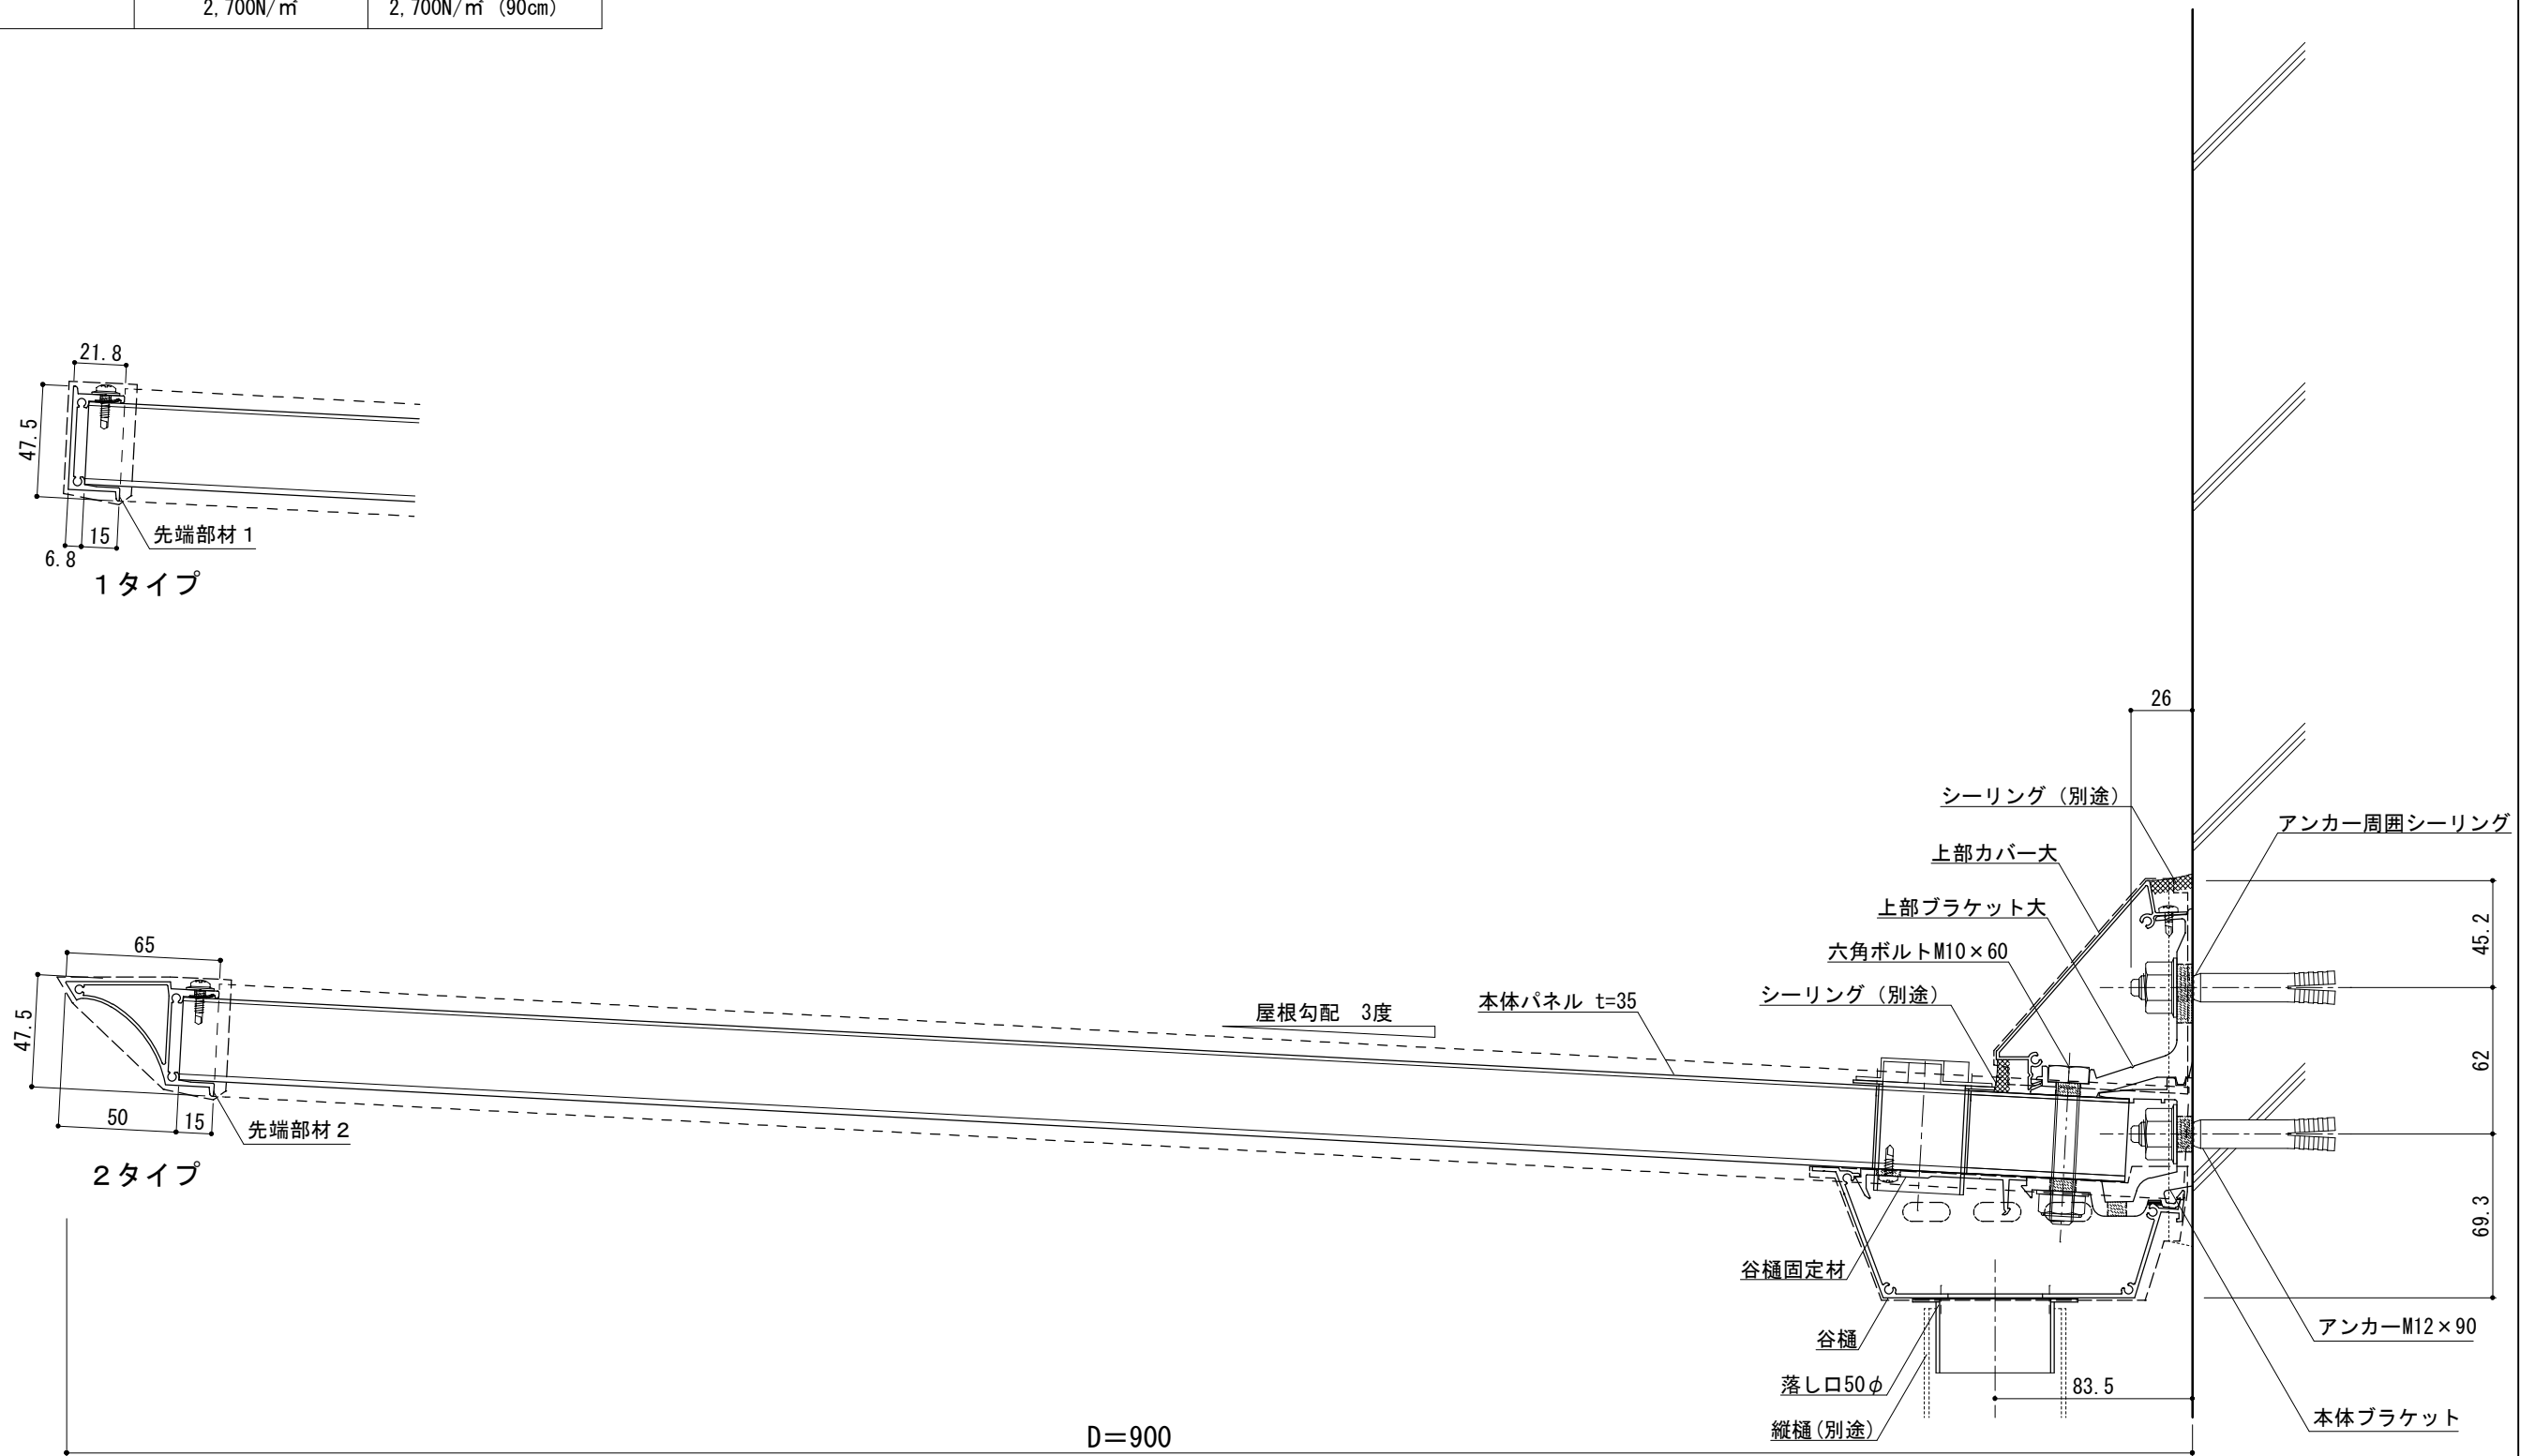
| | 2,700N/㎡ | 2,700N/㎡（90cm） |
|---|---|---|

21.8
47.5
15
6.8
先端部材１
１タイプ

65
47.5
50
15
先端部材２
２タイプ

屋根勾配　3度
本体パネル t=35
26
シーリング（別途）
上部カバー大
上部ブラケット大
六角ボルトM10×60
シーリング（別途）
アンカー周囲シーリング
45.2
62
69.3
谷樋固定材
谷樋
落し口50$\phi$
縦樋（別途）
83.5
アンカーM12×90
本体ブラケット
D=900